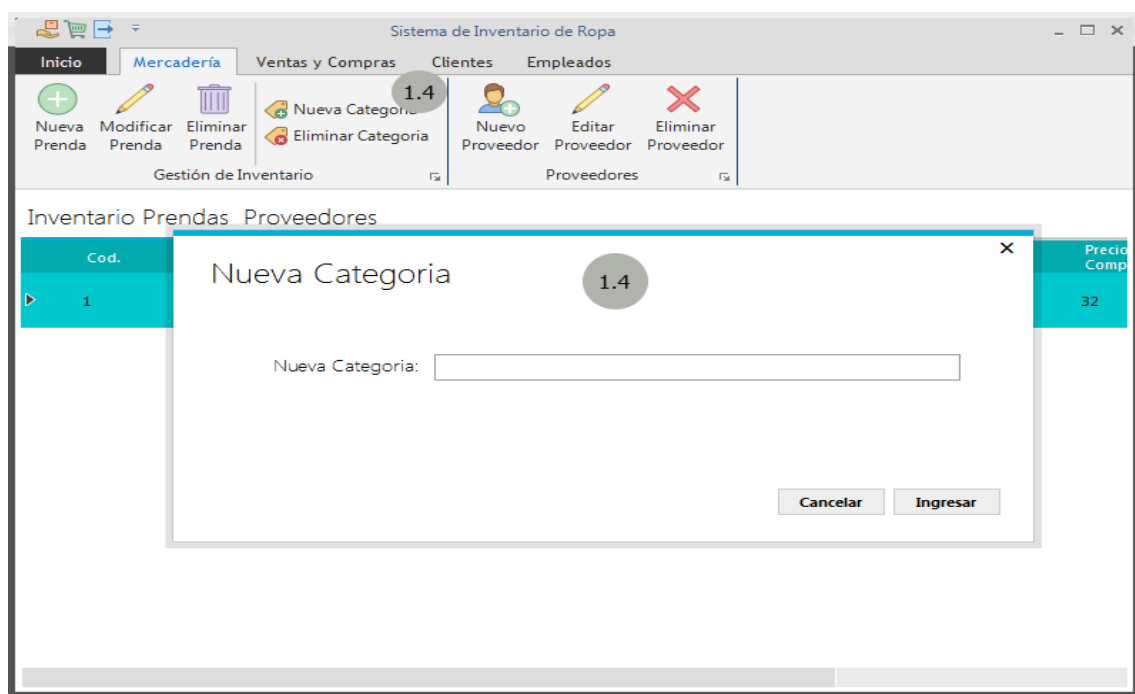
Sistema de Inventario de Ropa

Inicio
Mercadería
Ventas y Compras
Clientes
Empleados

Nueva Prenda
Modificar Prenda
Eliminar Prenda
Nueva Categoria
1.4
Eliminar Categoria
Gestión de Inventario

Nuevo Proveedor
Editar Proveedor
Eliminar Proveedor
Proveedores

Inventario Prendas Proveedores

| Cod. | Precio Comp |
|---|---|
| 1 | 32 |

Nueva Categoria
1.4
×

Nueva Categoria:

Cancelar
Ingresar